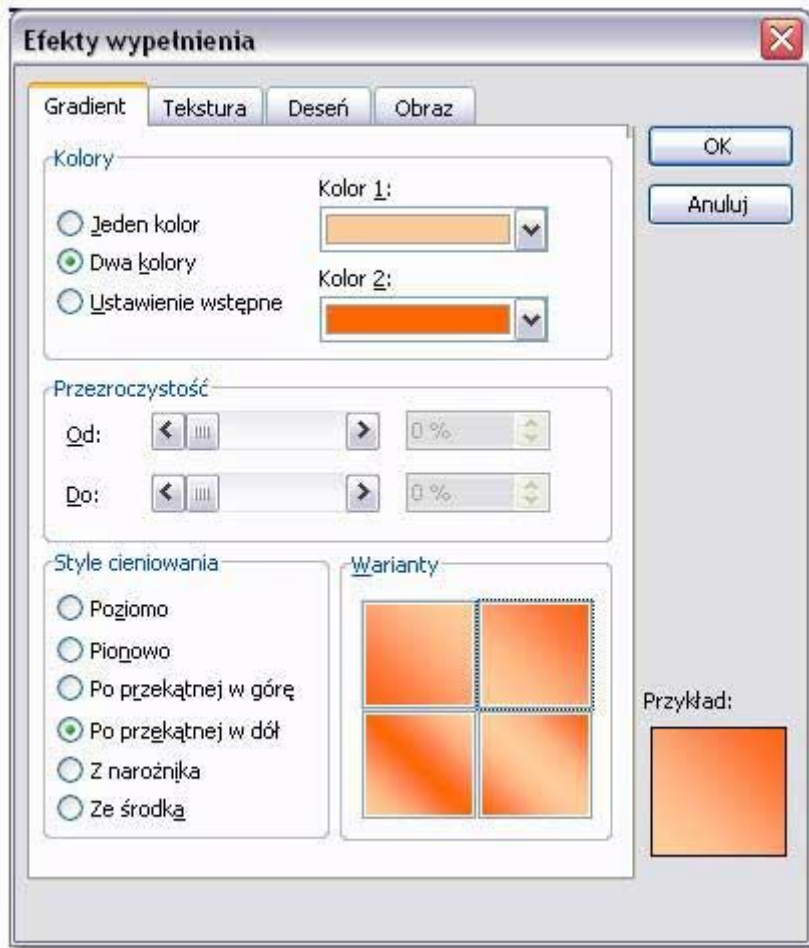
Efekty wypełnienia

Gradient | Tekstura | Deseń | Obraz

OK

Anuluj

Kolory

Jeden kolor

Dwa kolory

Ustawienie wstępne

Kolor 1:

Kolor 2:

Przezroczystość

Od:

0 %

Do:

0 %

Style cieniowania

Poziomo

Pionowo

Po przekątnej w górę

Po przekątnej w dół

Z narożnika

Ze środka

Warianty

Przykład: